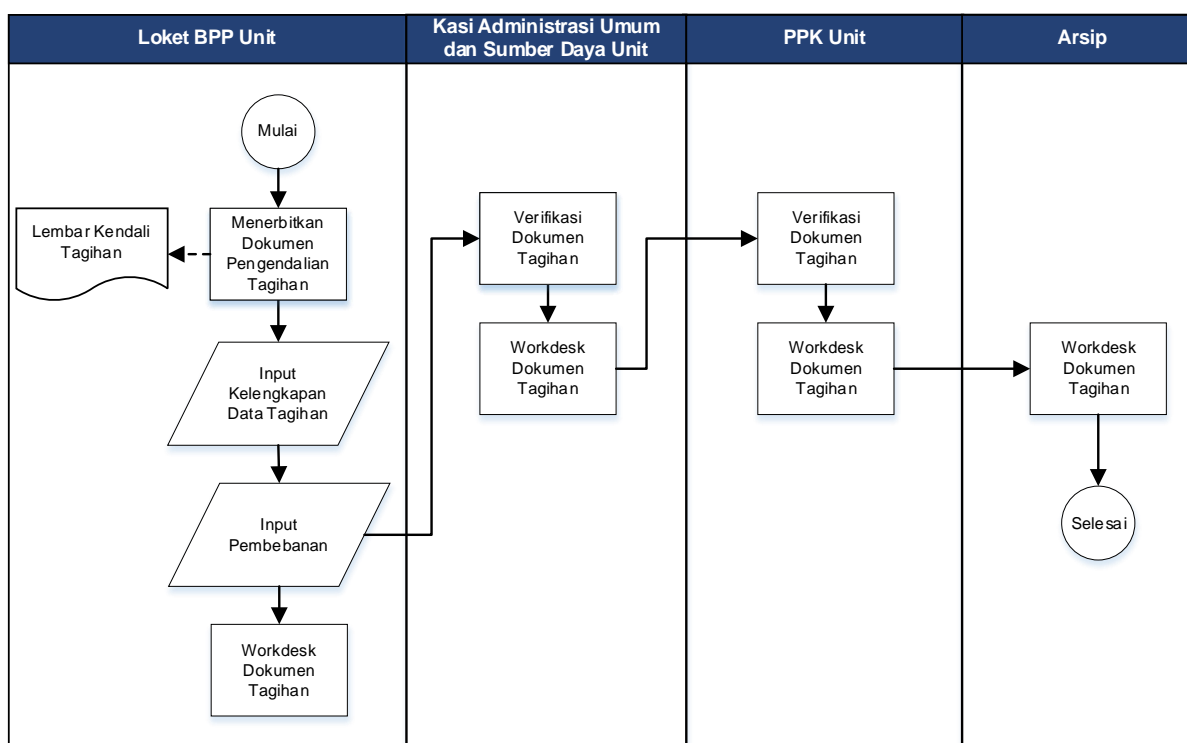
Loket BPP Unit

Kasi Administrasi Umum dan Sumber Daya Unit

PPK Unit

Arsip

Mulai

Lembar Kendali Tagihan

Menerbitkan Dokumen Pengendalian Tagihan

Input Kelengkapan Data Tagihan

Input Pembebanan

Workdesk Dokumen Tagihan

Verifikasi Dokumen Tagihan

Workdesk Dokumen Tagihan

Verifikasi Dokumen Tagihan

Workdesk Dokumen Tagihan

Workdesk Dokumen Tagihan

Selesai